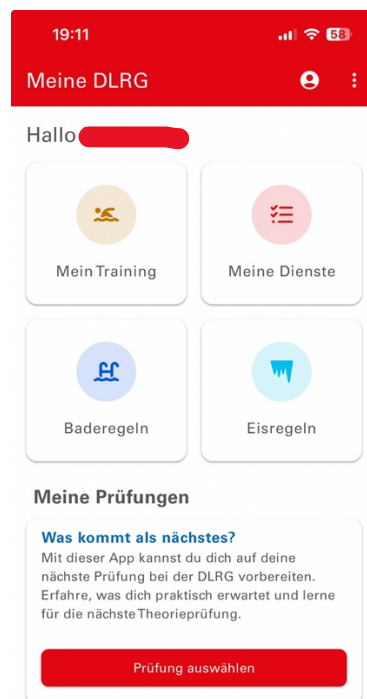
19:11

58

Meine DLRG

Hallo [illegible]

Mein Training

Meine Dienste

Baderegeln

Eisregeln

Meine Prüfungen

Was kommt als nächstes?

Mit dieser App kannst du dich auf deine nächste Prüfung bei der DLRG vorbereiten. Erfahre, was dich praktisch erwartet und lerne für die nächste Theorieprüfung.

Prüfung auswählen